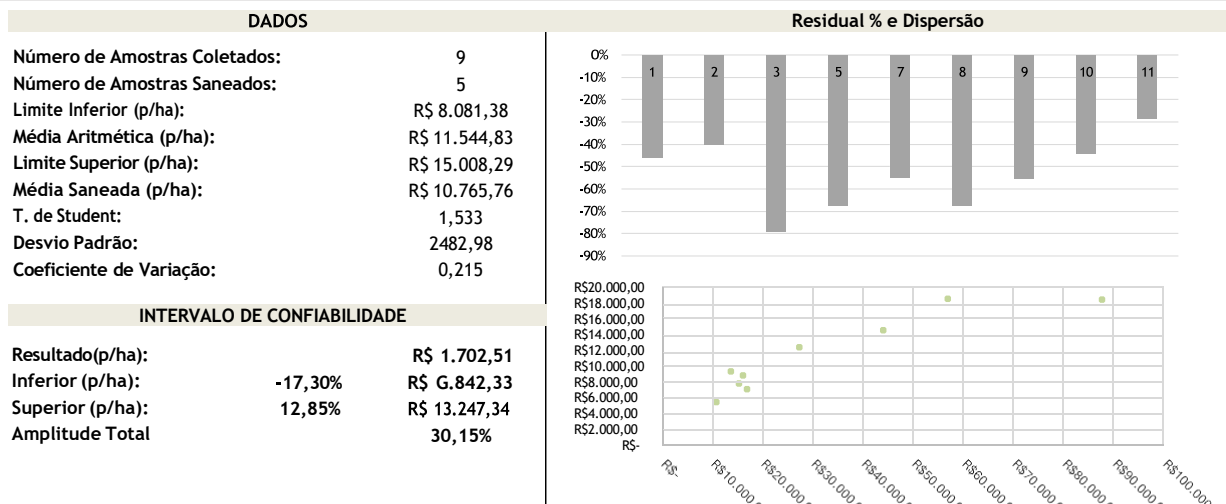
DADOS

| | |
|---|---|
| Número de Amostras Coletados: | 9 |
| Número de Amostras Saneados: | 5 |
| Limite Inferior (p/ha): | R$ 8.081,38 |
| Média Aritmética (p/ha): | R$ 11.544,83 |
| Limite Superior (p/ha): | R$ 15.008,29 |
| Média Saneada (p/ha): | R$ 10.765,76 |
| T. de Student: | 1,533 |
| Desvio Padrão: | 2482,98 |
| Coeficiente de Variação: | 0,215 |

INTERVALO DE CONFIABILIDADE

| | | |
|---|---|---|
| Resultado(p/ha): | | R$ 1.702,51 |
| Inferior (p/ha): | -17,30% | R$ G.842,33 |
| Superior (p/ha): | 12,85% | R$ 13.247,34 |
| Amplitude Total | | 30,15% |

Residual % e Dispersão

0%
-10%
-20%
-30%
-40%
-50%
-60%
-70%
-80%
-90%

1 2 3 5 7 8 9 10 11

R$20.000,00
R$18.000,00
R$16.000,00
R$14.000,00
R$12.000,00
R$10.000,00
R$8.000,00
R$6.000,00
R$4.000,00
R$2.000,00
R$-

R$- R$10.000,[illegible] R$20.000,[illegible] R$30.000,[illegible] R$40.000,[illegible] R$50.000,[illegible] R$60.000,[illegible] R$70.000,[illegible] R$80.000,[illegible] R$90.000,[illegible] R$100.000,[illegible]